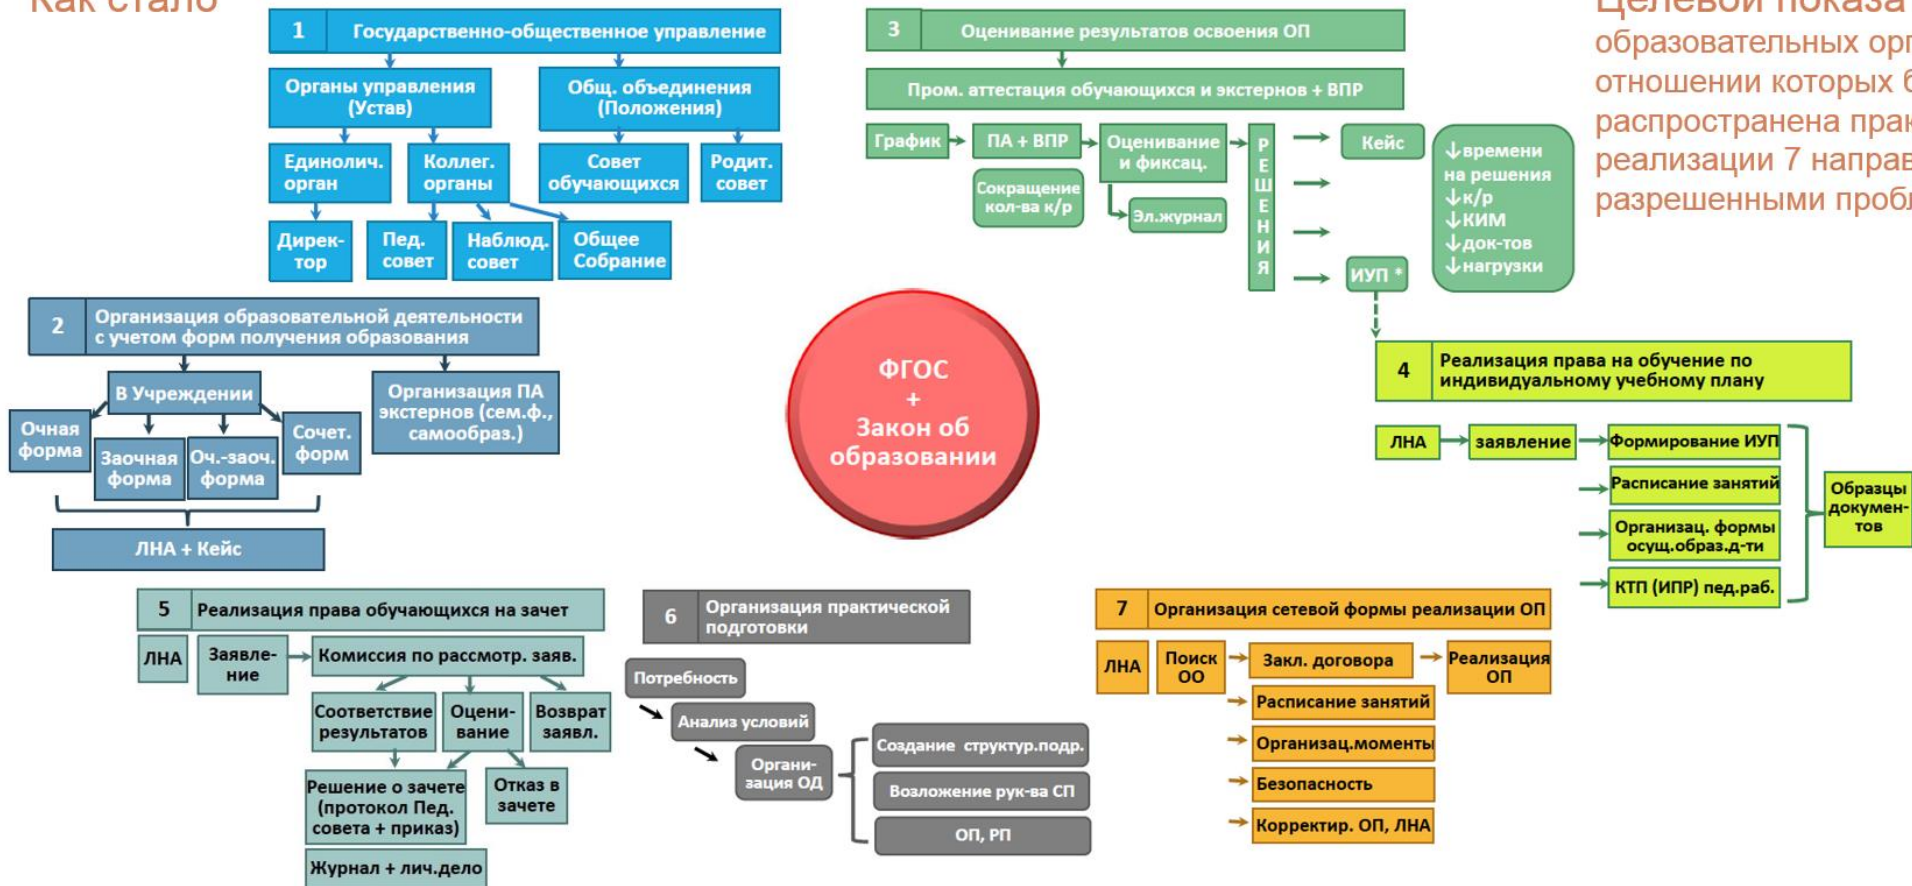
Как стало

1 Государственно-общественное управление

Органы управления (Устав)

Общ. объединения (Положения)

Единолич. орган

Коллег. органы

Совет обучающихся

Родит. совет

Директор

Пед. совет

Наблюд. совет

Общее Собрание

2 Организация образовательной деятельности с учетом форм получения образования

В Учреждении

Организация ПА экстернов (сем.ф., самообраз.)

Очная форма

Заочная форма

Оч.-заоч. форма

Сочет. форм

ЛНА + Кейс

3 Оценивание результатов освоения ОП

Пром. аттестация обучающихся и экстернов + ВПР

График

ПА + ВПР

Оценивание и фиксац.

Сокращение кол-ва к/р

Эл.журнал

РЕШЕНИЯ

Кейс

ИУП *

↓времени на решения ↓к/р ↓КИМ ↓док-тов ↓нагрузки

Целевой показа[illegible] образовательных орг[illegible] отношении которых б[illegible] распространена прак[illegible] реализации 7 направ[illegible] разрешенными пробл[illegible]

ФГОС + Закон об образовании

4 Реализация права на обучение по индивидуальному учебному плану

ЛНА

заявление

Формирование ИУП

Расписание занятий

Организац. формы осущ.образ.д-ти

КТП (ИПР) пед.раб.

Образцы докумен-тов

5 Реализация права обучающихся на зачет

ЛНА

Заявление

Комиссия по рассмотр. заяв.

Соответствие результатов

Оценивание

Возврат заявл.

Решение о зачете (протокол Пед. совета + приказ)

Отказ в зачете

Журнал + лич.дело

6 Организация практической подготовки

Потребность

Анализ условий

Организация ОД

Создание структур.подр.

Возложение рук-ва СП

ОП, РП

7 Организация сетевой формы реализации ОП

ЛНА

Поиск ОО

Закл. договора

Реализация ОП

Расписание занятий

Организац.моменты

Безопасность

Корректир. ОП, ЛНА